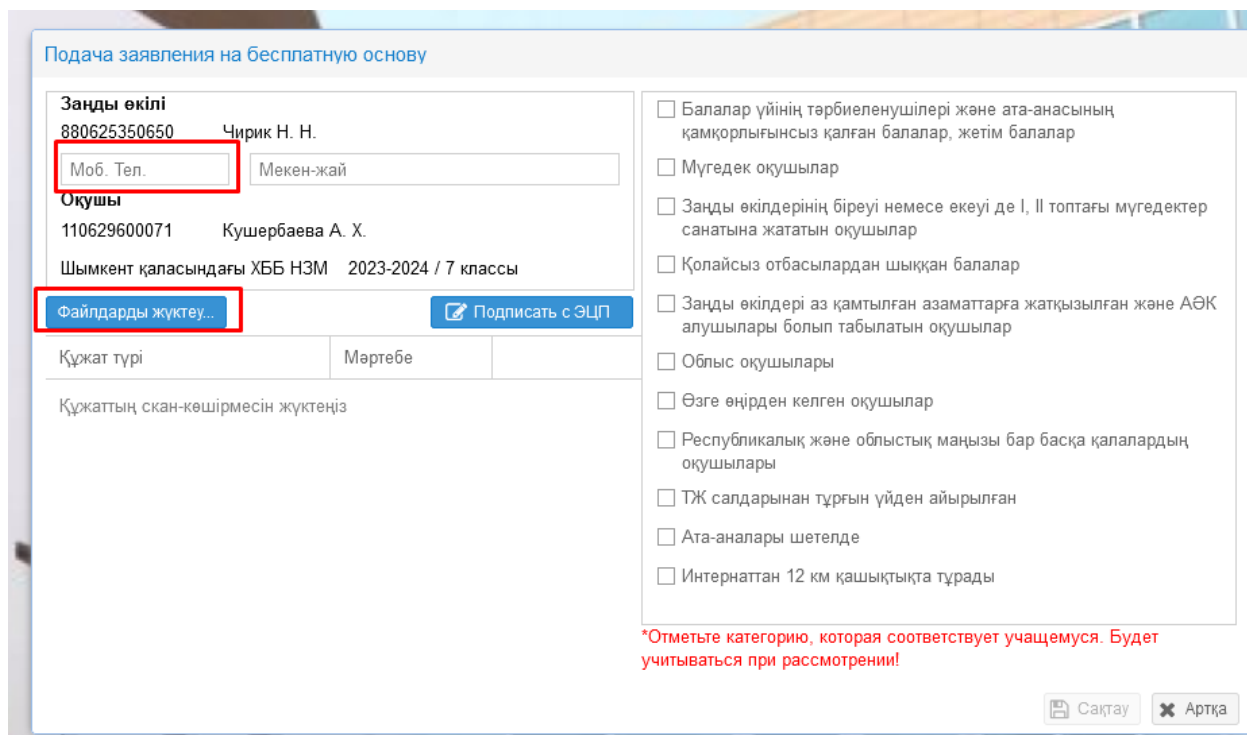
Подача заявления на бесплатную основу

Заңды өкілі
880625350650 Чирик Н. Н.
Моб. Тел.
Мекен-жай
Оқушы
110629600071 Кушербаева А. Х.
Шымкент қаласындағы ХББ НЗМ 2023-2024 / 7 классы

Файлдарды жүктеу...
Подписать с ЭЦП

| Құжат түрі | Мәртебе | |
|---|---|---|

Құжаттың скан-көшірмесін жүктеңіз

Балалар үйінің тәрбиеленушілері және ата-анасының қамқорлығынсыз қалған балалар, жетім балалар
Мүгедек оқушылар
Заңды өкілдерінің біреуі немесе екеуі де I, II топтағы мүгедектер санатына жататын оқушылар
Қолайсыз отбасылардан шыққан балалар
Заңды өкілдері аз қамтылған азаматтарға жатқызылған және АӘК алушылары болып табылатын оқушылар
Облыс оқушылары
Өзге өңірден келген оқушылар
Республикалық және облыстық маңызы бар басқа қалалардың оқушылары
ТЖ салдарынан тұрғын үйден айырылған
Ата-аналары шетелде
Интернаттан 12 км қашықтықта тұрады

*Отметьте категорию, которая соответствует учащемуся. Будет учитываться при рассмотрении!

Сақтау
Артқа